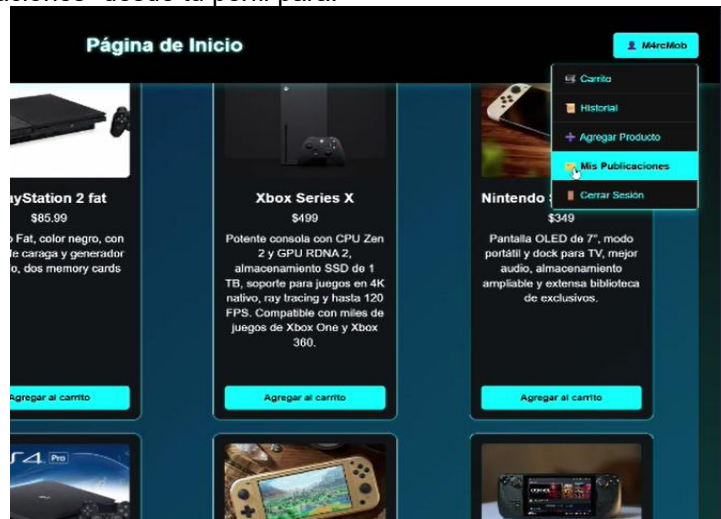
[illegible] desde tu perfil para:

Página de Inicio

M4rcMob

Carrito
Historial
+ Agregar Producto
Mis Publicaciones
Cerrar Sesión

yStation 2 fat
$85.99
Fat, color negro, con de caraga y generador o, dos memory cards

Agregar al carrito

Xbox Series X
$499
Potente consola con CPU Zen 2 y GPU RDNA 2, almacenamiento SSD de 1 TB, soporte para juegos en 4K nativo, ray tracing y hasta 120 FPS. Compatible con miles de juegos de Xbox One y Xbox 360.

Agregar al carrito

Nintendo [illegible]
$349
Pantalla OLED de 7", modo portátil y dock para TV, mejor audio, almacenamiento ampliable y extensa biblioteca de exclusivos.

Agregar al carrito

PS4 Pro